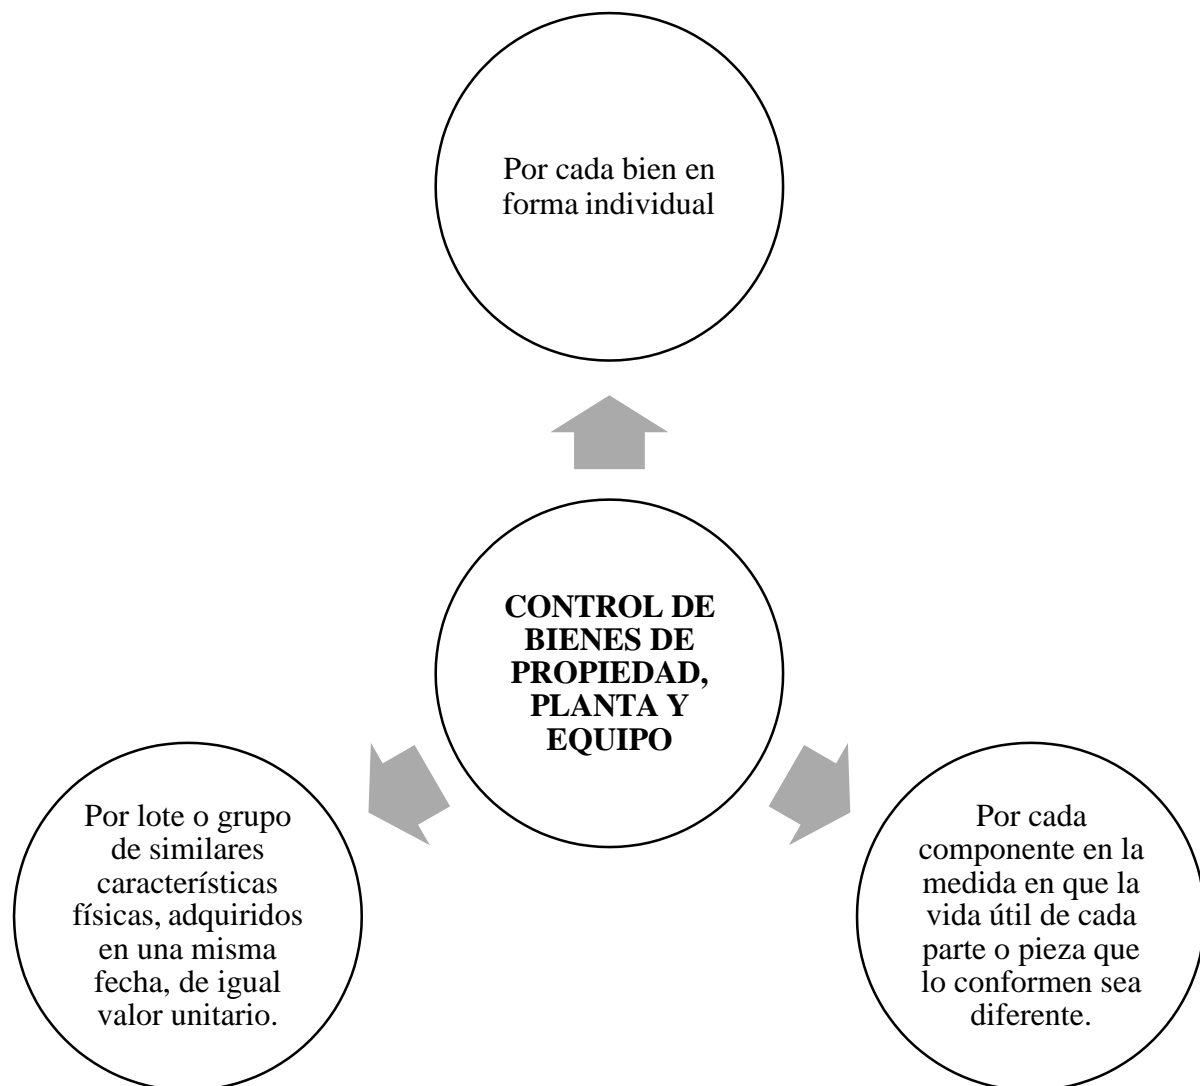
Por cada bien en forma individual

CONTROL DE BIENES DE PROPIEDAD, PLANTA Y EQUIPO

Por lote o grupo de similares características físicas, adquiridos en una misma fecha, de igual valor unitario.

Por cada componente en la medida en que la vida útil de cada parte o pieza que lo conformen sea diferente.